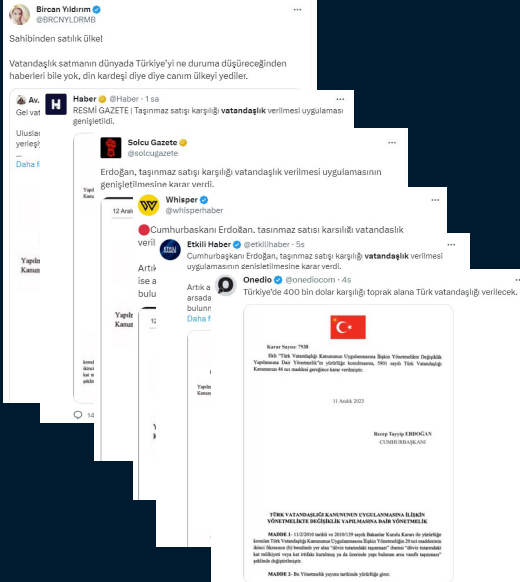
Bircan Yıldırım
@BRCNYLDRMB

Sahibinden satılık ülke!

Vatandaşlık satmanın dünyada Türkiye'yi ne duruma düşüreceğinden haberleri bile yok, din kardeşi diye diye canım ülkeyi yediler.

Av.
Gel vat
Ulusla
yerleş
...
Daha f

Haber @Haber · 1 sa
RESMİ GAZETE | Taşınmaz satışı karşılığı vatandaşlık verilmesi uygulaması genişletildi.

Solcu Gazete @solcugazete
Erdoğan, taşınmaz satışı karşılığı vatandaşlık verilmesi uygulamasının genişletilmesine karar verdi.

Whisper @whisperhaber
🔴Cumhurbaşkanı Erdoğan, taşınmaz satışı karşılığı vatandaşlık veril

Etkili Haber @etkilihaber · 5s
Cumhurbaşkanı Erdoğan, taşınmaz satışı karşılığı vatandaşlık verilmesi uygulamasının genişletilmesine karar verdi.

Artık a
ise a
bulun
Artık a
arsada
bulunn
Daha f

Onedio @onediocom · 4s
Türkiye'de 400 bin dolar karşılığı toprak alana Türk vatandaşlığı verilecek.

12 Aralı
12 Aralı
Yapıl
Kanun
Yapıl
Kanun
14

Karar Sayısı: 7938

Ekli "Türk Vatandaşlığı Kanununun Uygulanmasına İlişkin Yönetmelikte Değişiklik Yapılmasına Dair Yönetmelik"in yürürlüğe konulmasına, 5901 sayılı Türk Vatandaşlığı Kanununun 46 ncı maddesi gereğince karar verilmiştir.

11 Aralık 2023

Recep Tayyip ERDOĞAN
CUMHURBAŞKANI

TÜRK VATANDAŞLIĞI KANUNUNUN UYGULANMASINA İLİŞKİN YÖNETMELİKTE DEĞİŞİKLİK YAPILMASINA DAİR YÖNETMELİK

MADDE 1- 11/2/2010 tarihli ve 2010/139 sayılı Bakanlar Kurulu Kararı ile yürürlüğe konulan Türk Vatandaşlığı Kanununun Uygulanmasına İlişkin Yönetmeliğin 20 nci maddesinin ikinci fıkrasının (b) bendinde yer alan "döviz tutarındaki taşınmaz" ibaresi "döviz tutarındaki kat mülkiyeti veya kat irtifakı kurulmuş ya da üzerinde yapı bulunan arsa vasıflı taşınmazı" şeklinde değiştirilmiştir.

MADDE 2- Bu Yönetmelik yayımı tarihinde yürürlüğe girer.